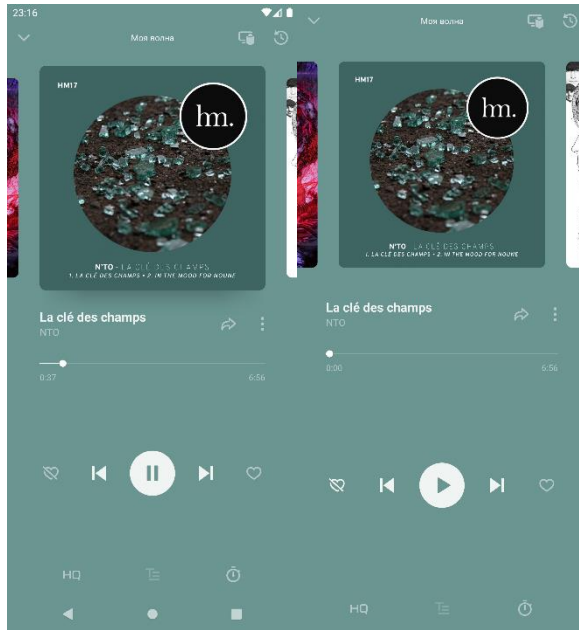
23:16

Моя волна

HM17

hm.

N'TO - LA CLÉ DES CHAMPS
1. LA CLÉ DES CHAMPS • 2. IN THE MOOD FOR NOUKE

La clé des champs
NTO

0:37
6:56

HQ

Моя волна

HM17

hm.

N'TO - LA CLÉ DES CHAMPS
1. LA CLÉ DES CHAMPS • 2. IN THE MOOD FOR NOUKE

La clé des champs
NTO

0:00
6:56

HQ